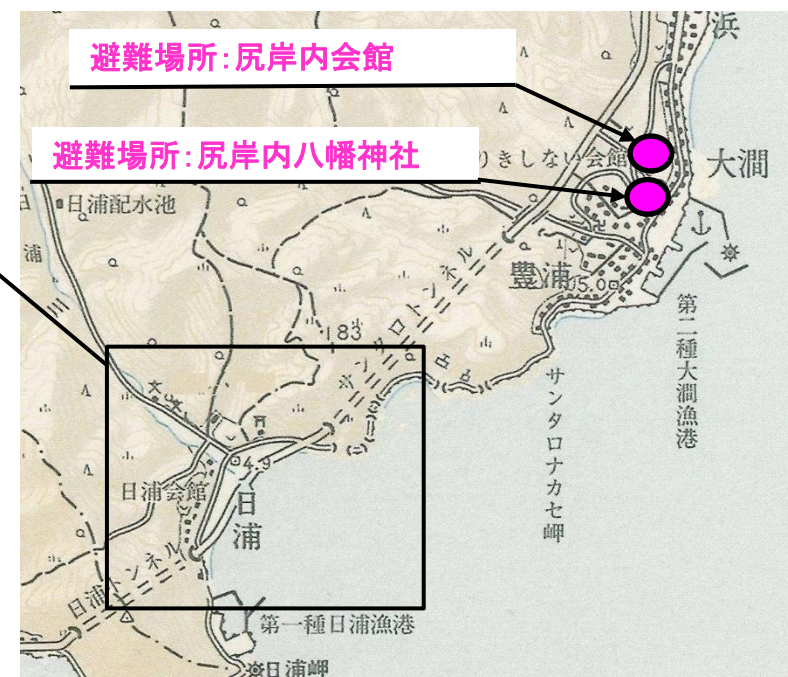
避難場所:尻岸内会館

避難場所:尻岸内八幡神社

浜

りきしない会館

大澗

日浦配水池

日

浦

豊浦

5.0

第二種大澗漁港

183

サンタロトンネル

サンタロナカセ岬

4.9

日浦会館

日

浦

日浦トンネル

第一種日浦漁港

日浦岬